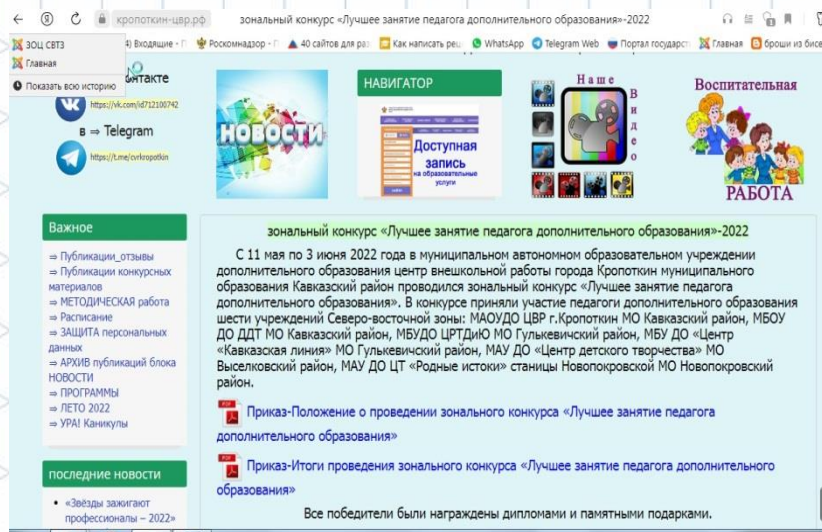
кропоткин-цвр.рф зональный конкурс «Лучшее занятие педагога дополнительного образования»-2022

ЗОЦ СВТЗ
Главная
Показать всю историю

4) Входящие · Г Роскомнадзор · Г 40 сайтов для ра Как написать рец WhatsApp Telegram Web Портал государс Главная броши из бисе

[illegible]контакте
https://vk.com/id712100742
в ⇒ Telegram
https://t.me/cvrkropotkin

НОВОСТИ

НАВИГАТОР
Доступная запись на образовательные услуги

Наше Видео

Воспитательная РАБОТА

Важное
⇒ Публикации_отзывы
⇒ Публикации конкурсных материалов
⇒ МЕТОДИЧЕСКАЯ работа
⇒ Расписание
⇒ ЗАЩИТА персональных данных
⇒ АРХИВ публикаций блока НОВОСТИ
⇒ ПРОГРАММЫ
⇒ ЛЕТО 2022
⇒ УРА! Каникулы

последние новости
• «Звёзды зажигают профессионалы – 2022»

зональный конкурс «Лучшее занятие педагога дополнительного образования»-2022

С 11 мая по 3 июня 2022 года в муниципальном автономном образовательном учреждении дополнительного образования центр внешкольной работы города Кропоткин муниципального образования Кавказский район проводился зональный конкурс «Лучшее занятие педагога дополнительного образования». В конкурсе приняли участие педагоги дополнительного образования шести учреждений Северо-восточной зоны: МАОУДО ЦВР г.Кропоткин МО Кавказский район, МБОУ ДО ДДТ МО Кавказский район, МБУДО ЦРТДиЮ МО Гулькевичский район, МБУ ДО «Центр «Кавказская линия» МО Гулькевичский район, МАУ ДО «Центр детского творчества» МО Выселковский район, МАУ ДО ЦТ «Родные истоки» станицы Новопокровской МО Новопокровский район.

Приказ-Положение о проведении зонального конкурса «Лучшее занятие педагога дополнительного образования»

Приказ-Итоги проведения зонального конкурса «Лучшее занятие педагога дополнительного образования»

Все победители были награждены дипломами и памятными подарками.